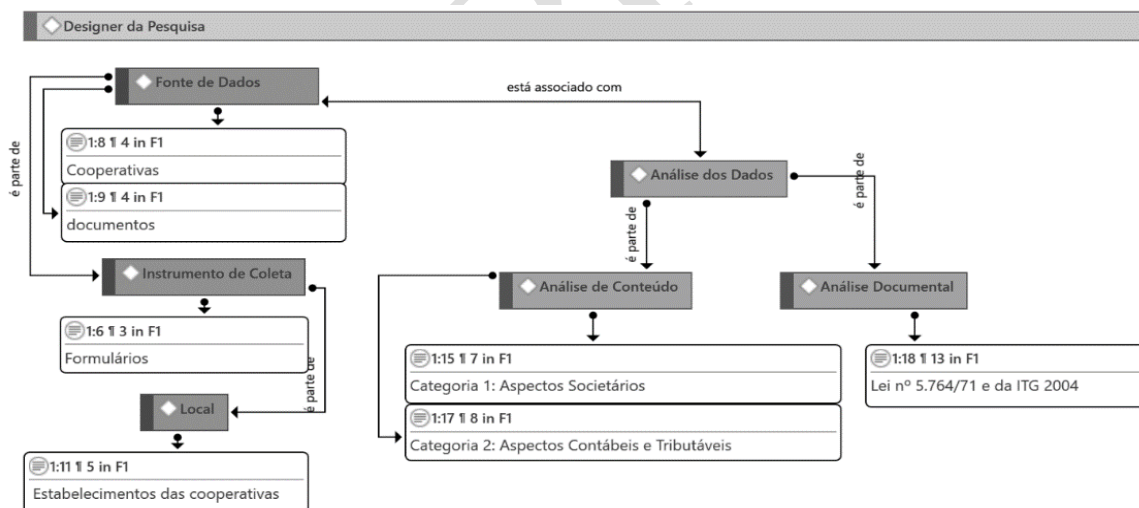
Designer da Pesquisa

Fonte de Dados

está associado com

é parte de

1:8 ¶ 4 in F1
Cooperativas

1:9 ¶ 4 in F1
documentos

Análise dos Dados

é parte de

é parte de

Instrumento de Coleta

Análise de Conteúdo

Análise Documental

1:6 ¶ 3 in F1
Formulários

é parte de

1:15 ¶ 7 in F1
Categoria 1: Aspectos Societários

1:18 ¶ 13 in F1
Lei nº 5.764/71 e da ITG 2004

Local

1:17 ¶ 8 in F1
Categoria 2: Aspectos Contábeis e Tributáveis

1:11 ¶ 5 in F1
Estabelecimentos das cooperativas